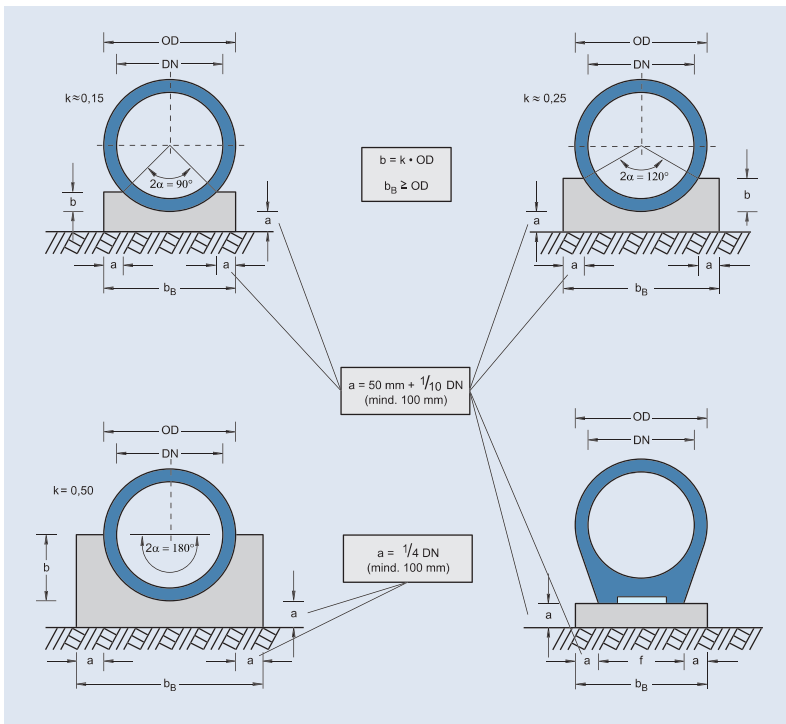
OD
DN
k ≈ 0,15
$2\alpha = 90°$
b
a
a
a
$b_B$

$b = k \cdot OD$
$b_B \geq OD$

OD
DN
k ≈ 0,25
$2\alpha = 120°$
b
a
a
a
$b_B$

a = 50 mm + $\frac{1}{10}$ DN
(mind. 100 mm)

OD
DN
k = 0,50
$2\alpha = 180°$
b
a
a
a
$b_B$

a = $\frac{1}{4}$ DN
(mind. 100 mm)

OD
DN
a
a
f
a
$b_B$